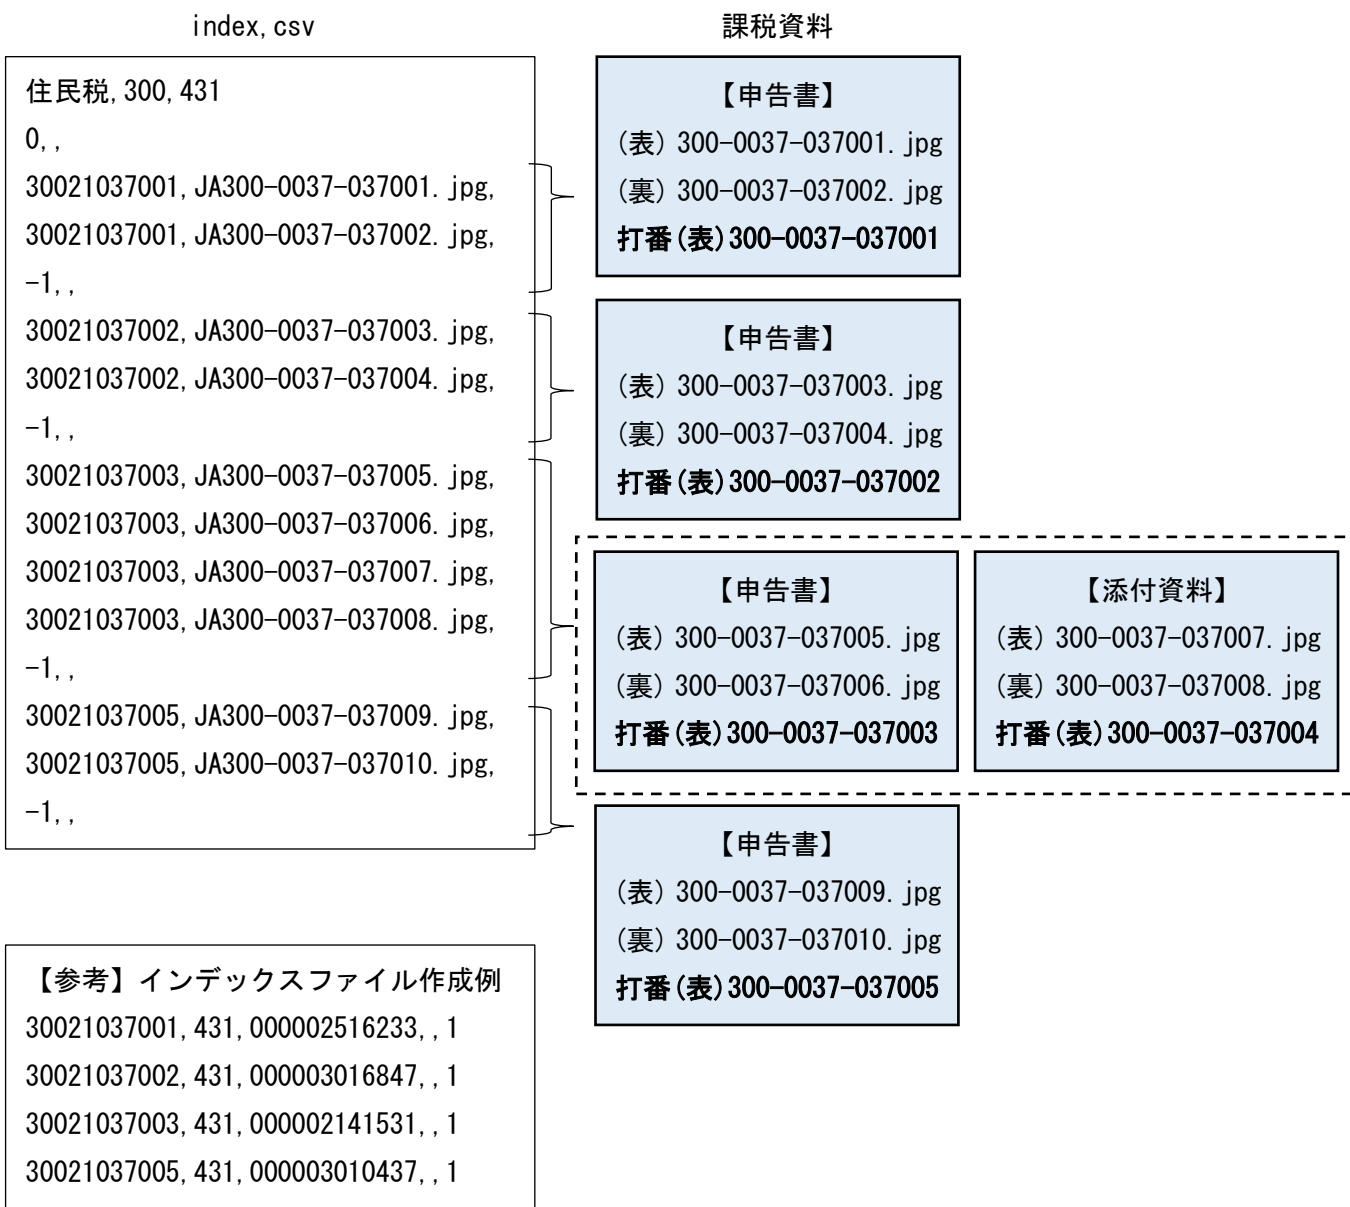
index,csv

住民税,300,431
0,,
30021037001,JA300-0037-037001.jpg,
30021037001,JA300-0037-037002.jpg,
-1,,
30021037002,JA300-0037-037003.jpg,
30021037002,JA300-0037-037004.jpg,
-1,,
30021037003,JA300-0037-037005.jpg,
30021037003,JA300-0037-037006.jpg,
30021037003,JA300-0037-037007.jpg,
30021037003,JA300-0037-037008.jpg,
-1,,
30021037005,JA300-0037-037009.jpg,
30021037005,JA300-0037-037010.jpg,
-1,,

【参考】インデックスファイル作成例
30021037001,431,000002516233,,1
30021037002,431,000003016847,,1
30021037003,431,000002141531,,1
30021037005,431,000003010437,,1

課税資料

【申告書】
(表) 300-0037-037001.jpg
(裏) 300-0037-037002.jpg
打番(表)300-0037-037001

【申告書】
(表) 300-0037-037003.jpg
(裏) 300-0037-037004.jpg
打番(表)300-0037-037002

【申告書】
(表) 300-0037-037005.jpg
(裏) 300-0037-037006.jpg
打番(表)300-0037-037003

【添付資料】
(表) 300-0037-037007.jpg
(裏) 300-0037-037008.jpg
打番(表)300-0037-037004

【申告書】
(表) 300-0037-037009.jpg
(裏) 300-0037-037010.jpg
打番(表)300-0037-037005